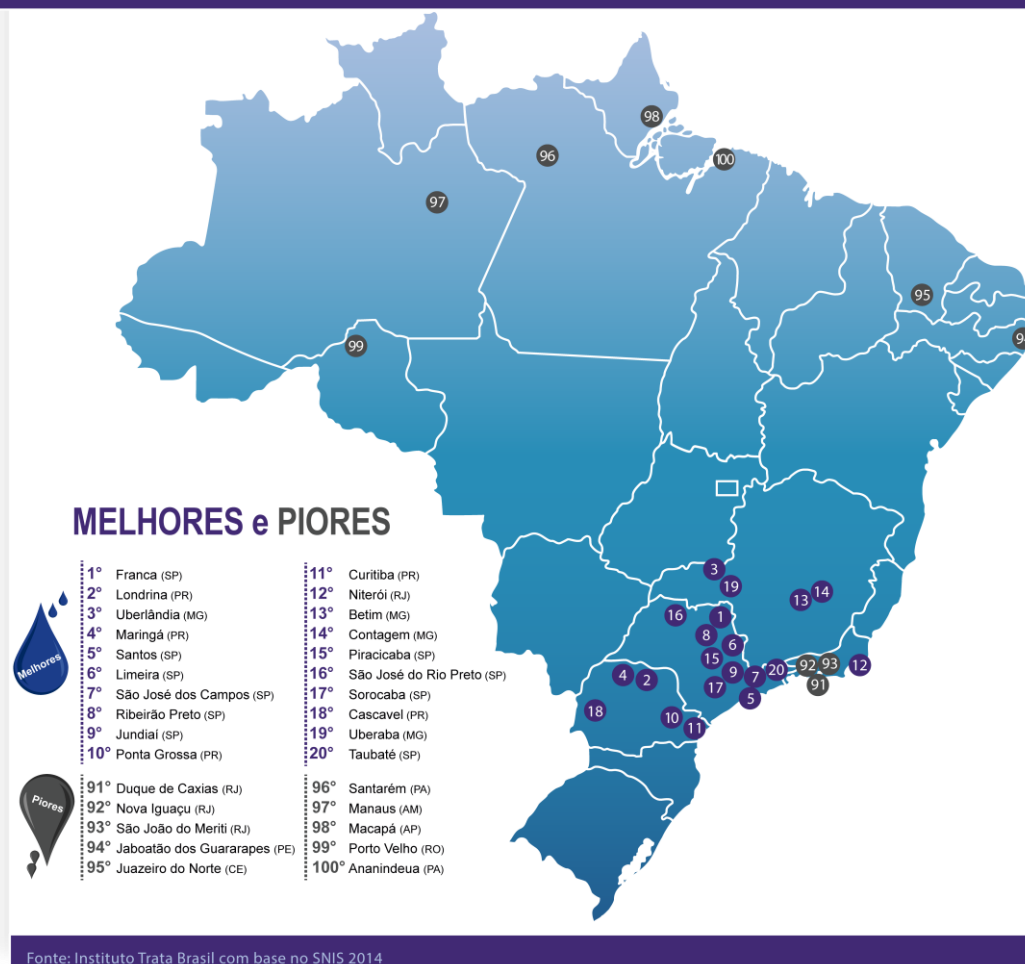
98
96
100
97
95
9
99
MELHORES e PIORES
Melhores
1° Franca (SP)
2° Londrina (PR)
3° Uberlândia (MG)
4° Maringá (PR)
5° Santos (SP)
6° Limeira (SP)
7° São José dos Campos (SP)
8° Ribeirão Preto (SP)
9° Jundiaí (SP)
10° Ponta Grossa (PR)

11° Curitiba (PR)
12° Niterói (RJ)
13° Betim (MG)
14° Contagem (MG)
15° Piracicaba (SP)
16° São José do Rio Preto (SP)
17° Sorocaba (SP)
18° Cascavel (PR)
19° Uberaba (MG)
20° Taubaté (SP)

Piores
91° Duque de Caxias (RJ)
92° Nova Iguaçu (RJ)
93° São João do Meriti (RJ)
94° Jaboatão dos Guararapes (PE)
95° Juazeiro do Norte (CE)

96° Santarém (PA)
97° Manaus (AM)
98° Macapá (AP)
99° Porto Velho (RO)
100° Ananindeua (PA)

3
19
13
14
16
1
8
6
15
9
7
20
92
93
12
91
4
2
17
5
18
10
11

Fonte: Instituto Trata Brasil com base no SNIS 2014